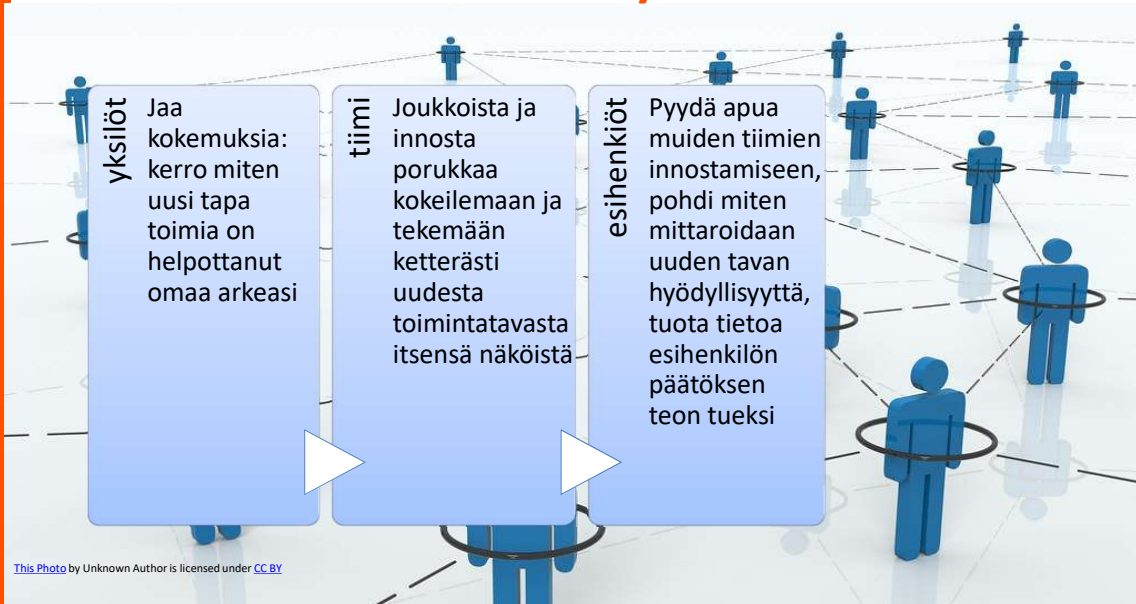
yksilöt

Jaa kokemuksia: kerro miten uusi tapa toimia on helpottanut omaa arkeasi

tiimi

Joukkoista ja innosta porukkaa kokeilemaan ja tekemään ketterästi uudesta toimintatavasta itsensä näköistä

esihenkiöt

Pyydä apua muiden tiimien innostamiseen, pohdi miten mittaroidaan uuden tavan hyödyllisyyttä, tuota tietoa esihenkilön päätöksen teon tueksi

This Photo by Unknown Author is licensed under CC BY